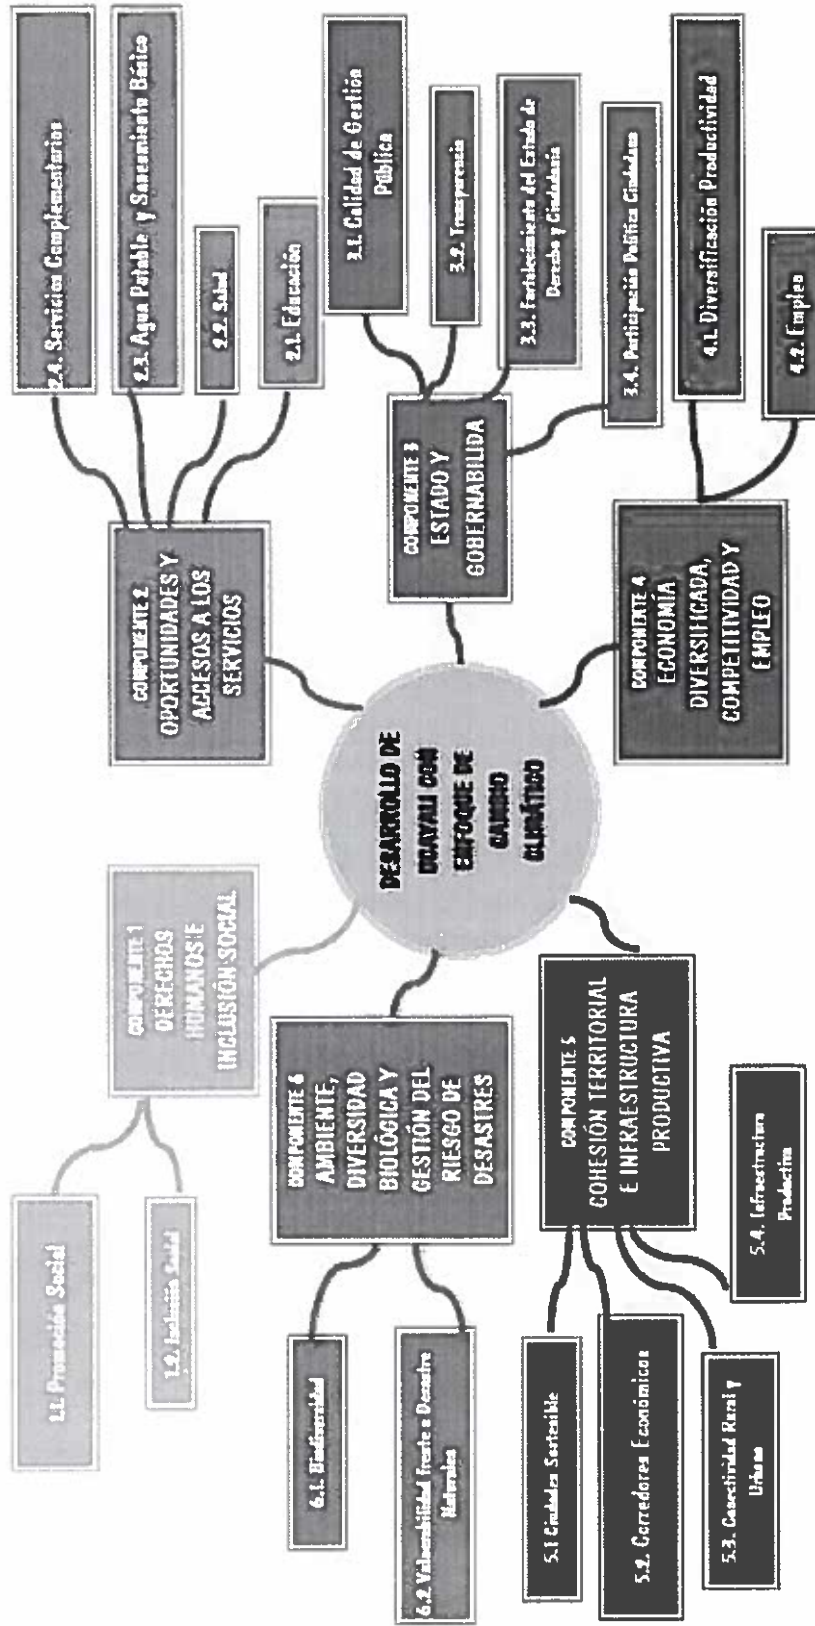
DESARROLLO DE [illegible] CON ENFOQUE DE CAMBIO CLIMÁTICO

COMPONENTE 1
DERECHOS HUMANOS E INCLUSIÓN SOCIAL

1.1. Promoción Social

1.2. Inclusión Social

COMPONENTE 2
OPORTUNIDADES Y ACCESOS A LOS SERVICIOS

2.1. Educación

2.2. Salud

2.3. Agua Potable y Saneamiento Básico

2.4. Servicios Complementarios

COMPONENTE 3
ESTADO Y GOBERNABILIDA

3.1. Calidad de Gestión Pública

3.2. Transparencia

3.3. Fortalecimiento del Estado de Derecho y Ciudadanía

3.4. Participación Política Ciudadana

COMPONENTE 4
ECONOMÍA DIVERSIFICADA, COMPETITIVIDAD Y EMPLEO

4.1. Diversificación Productividad

4.2. Empleo

COMPONENTE 5
COHESIÓN TERRITORIAL E INFRAESTRUCTURA PRODUCTIVA

5.1 Ciudades Sostenible

5.2. Corredores Económicos

5.3. Conectividad Rural y Urbana

5.4. Infraestructura Productiva

COMPONENTE 6
AMBIENTE, DIVERSIDAD BIOLÓGICA Y GESTIÓN DEL RIESGO DE DESASTRES

6.1. Biodiversidad

6.2. Vulnerabilidad Frente a Desastres Naturales